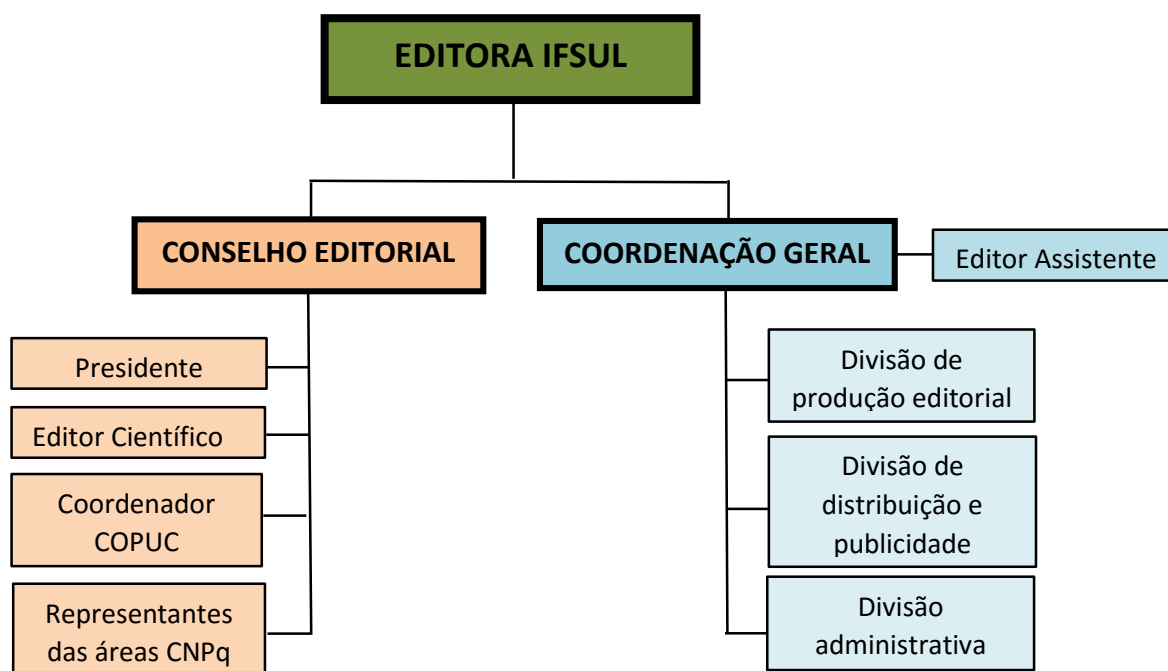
EDITORA IFSUL

CONSELHO EDITORIAL

COORDENAÇÃO GERAL

Editor Assistente

Presidente

Editor Científico

Coordenador COPUC

Representantes das áreas CNPq

Divisão de produção editorial

Divisão de distribuição e publicidade

Divisão administrativa